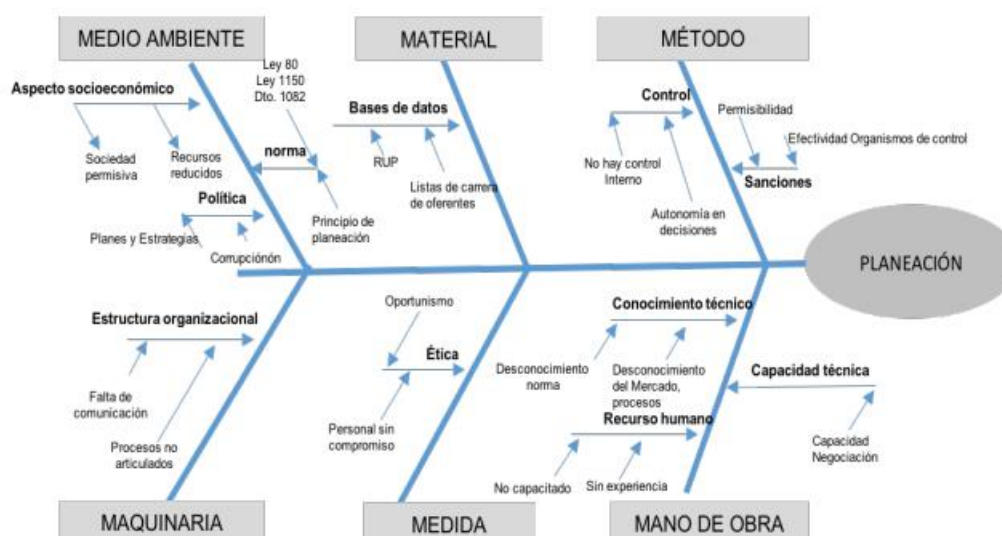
MEDIO AMBIENTE

MATERIAL

MÉTODO

Aspecto socioeconómico

Sociedad permisiva

Recursos reducidos

Ley 80
Ley 1150
Dto. 1082

norma

Política

Planes y Estrategias

Corrupciónón

Principio de planeación

Bases de datos

RUP

Listas de carrera de oferentes

Control

No hay control Interno

Autonomía en decisiones

Permisibilidad

Efectividad Organismos de control

Sanciones

PLANEACIÓN

Estructura organizacional

Falta de comunicación

Procesos no articulados

Oportunismo

Ética

Personal sin compromiso

Conocimiento técnico

Desconocimiento norma

Desconocimiento del Mercado, procesos

Capacidad técnica

Capacidad Negociación

Recurso humano

No capacitado

Sin experiencia

MAQUINARIA

MEDIDA

MANO DE OBRA